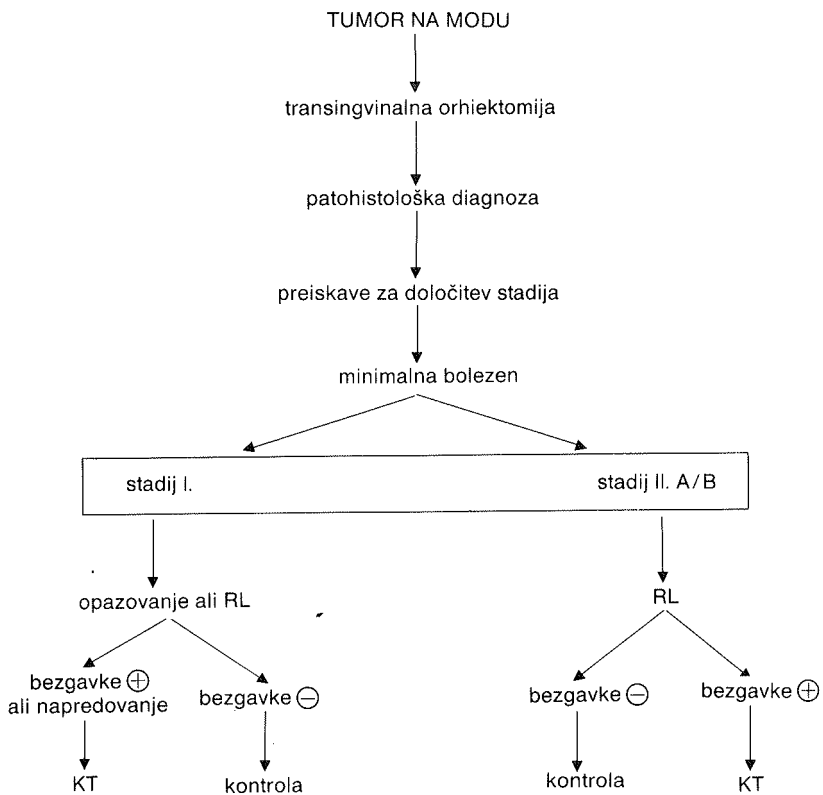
TUMOR NA MODU

transingvinalna orhiektomija

patohistološka diagnoza

preiskave za določitev stadija

minimalna bolezen

stadij I.

stadij II. A/B

opazovanje ali RL

RL

bezgavke $\oplus$ ali napredovanje

bezgavke $\ominus$

bezgavke $\ominus$

bezgavke $\oplus$

KT

kontrola

kontrola

KT